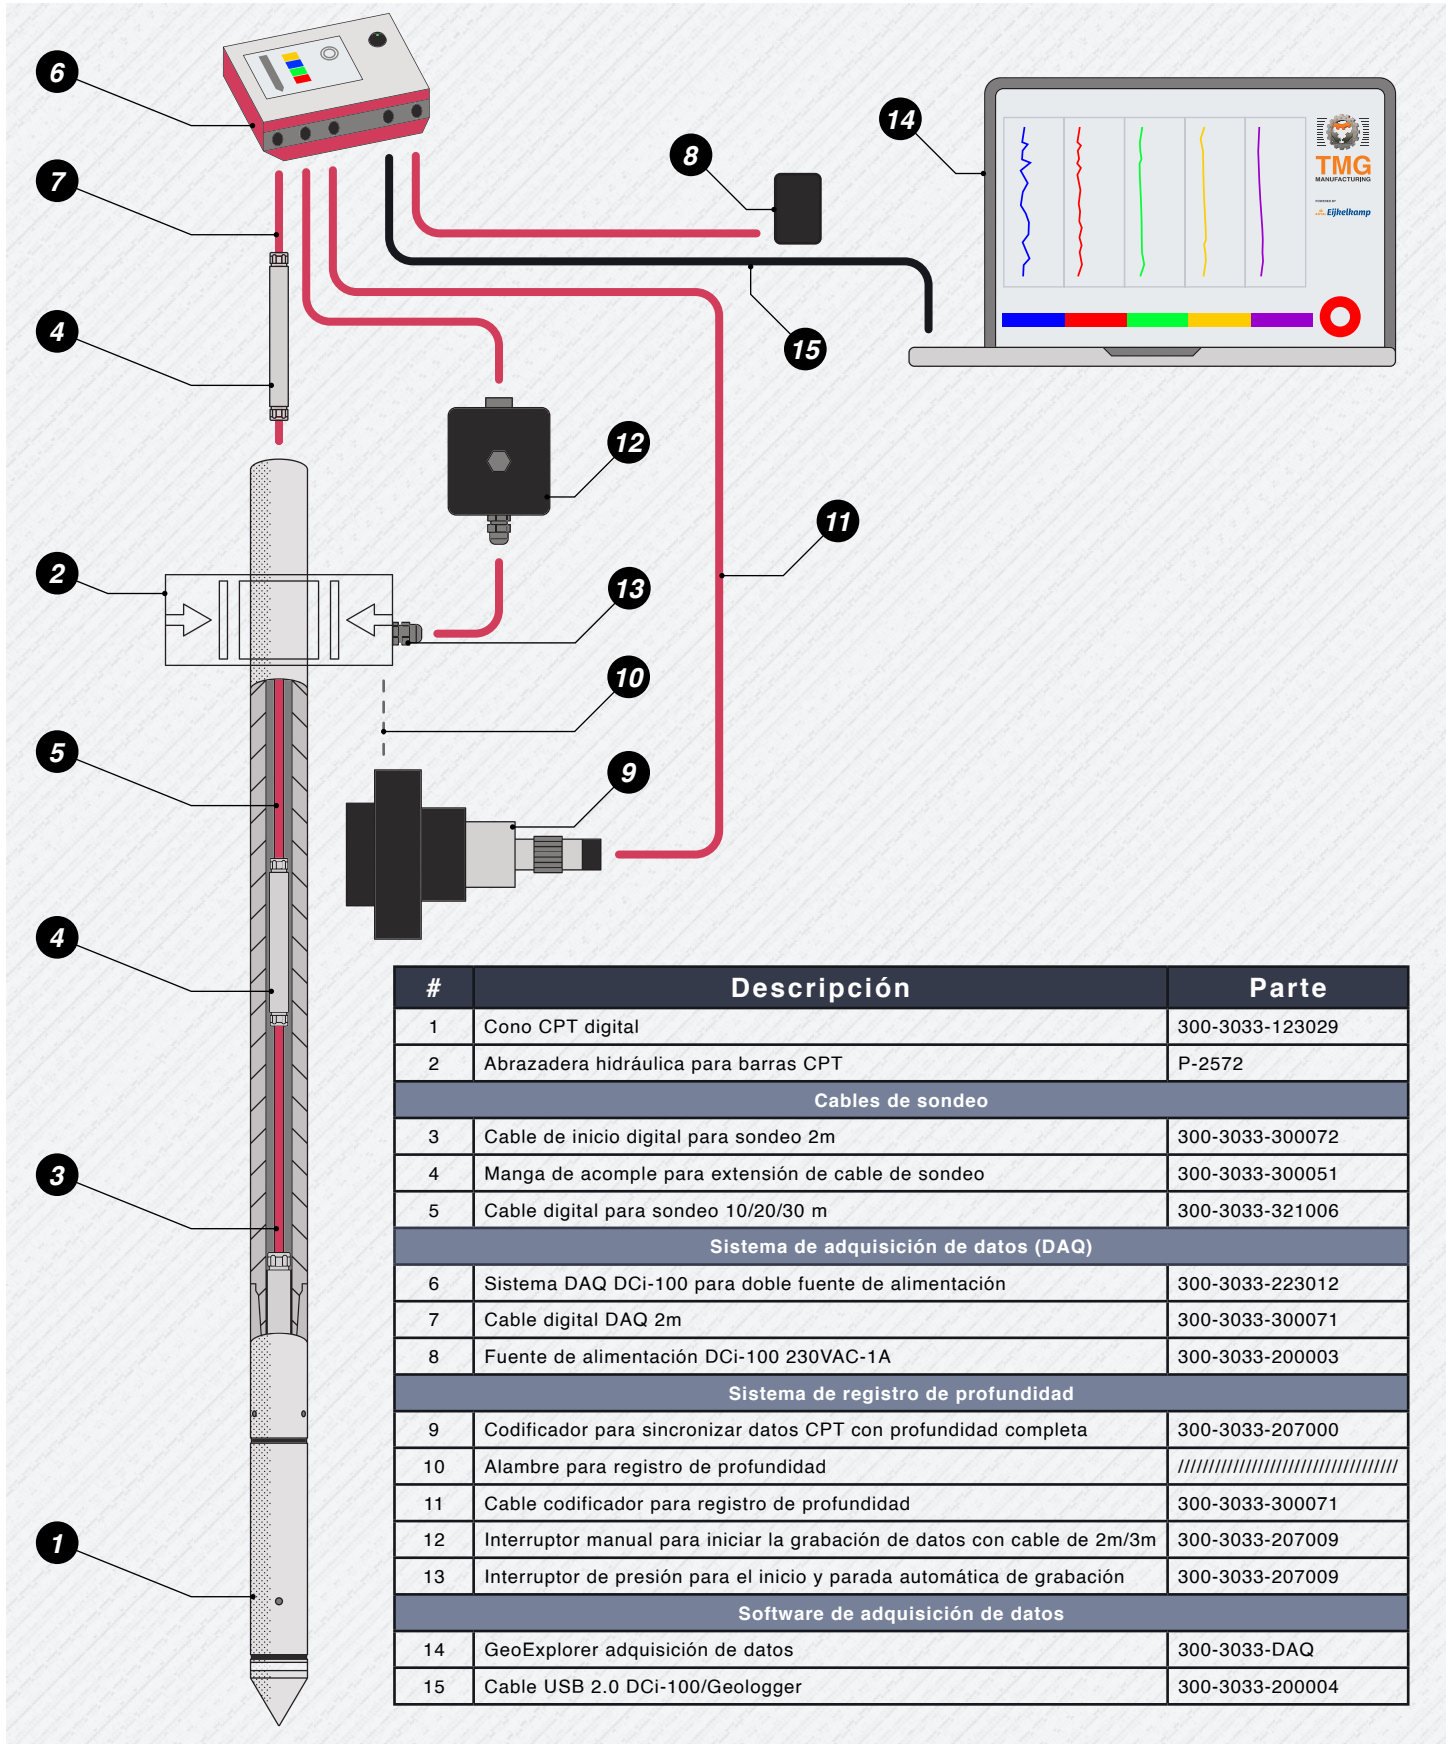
6
7
4
2
5
4
3
1
8
14
15
12
11
13
10
9

TMG MANUFACTURING
Eijkelkamp

| # | Descripción | Parte |
|---|---|---|
| 1 | Cono CPT digital | 300-3033-123029 |
| 2 | Abrazadera hidráulica para barras CPT | P-2572 |
| Cables de sondeo | | |
| 3 | Cable de inicio digital para sondeo 2m | 300-3033-300072 |
| 4 | Manga de acomple para extensión de cable de sondeo | 300-3033-300051 |
| 5 | Cable digital para sondeo 10/20/30 m | 300-3033-321006 |
| Sistema de adquisición de datos (DAQ) | | |
| 6 | Sistema DAQ DCi-100 para doble fuente de alimentación | 300-3033-223012 |
| 7 | Cable digital DAQ 2m | 300-3033-300071 |
| 8 | Fuente de alimentación DCi-100 230VAC-1A | 300-3033-200003 |
| Sistema de registro de profundidad | | |
| 9 | Codificador para sincronizar datos CPT con profundidad completa | 300-3033-207000 |
| 10 | Alambre para registro de profundidad | ////////////////////////////////// |
| 11 | Cable codificador para registro de profundidad | 300-3033-300071 |
| 12 | Interruptor manual para iniciar la grabación de datos con cable de 2m/3m | 300-3033-207009 |
| 13 | Interruptor de presión para el inicio y parada automática de grabación | 300-3033-207009 |
| Software de adquisición de datos | | |
| 14 | GeoExplorer adquisición de datos | 300-3033-DAQ |
| 15 | Cable USB 2.0 DCi-100/Geologger | 300-3033-200004 |